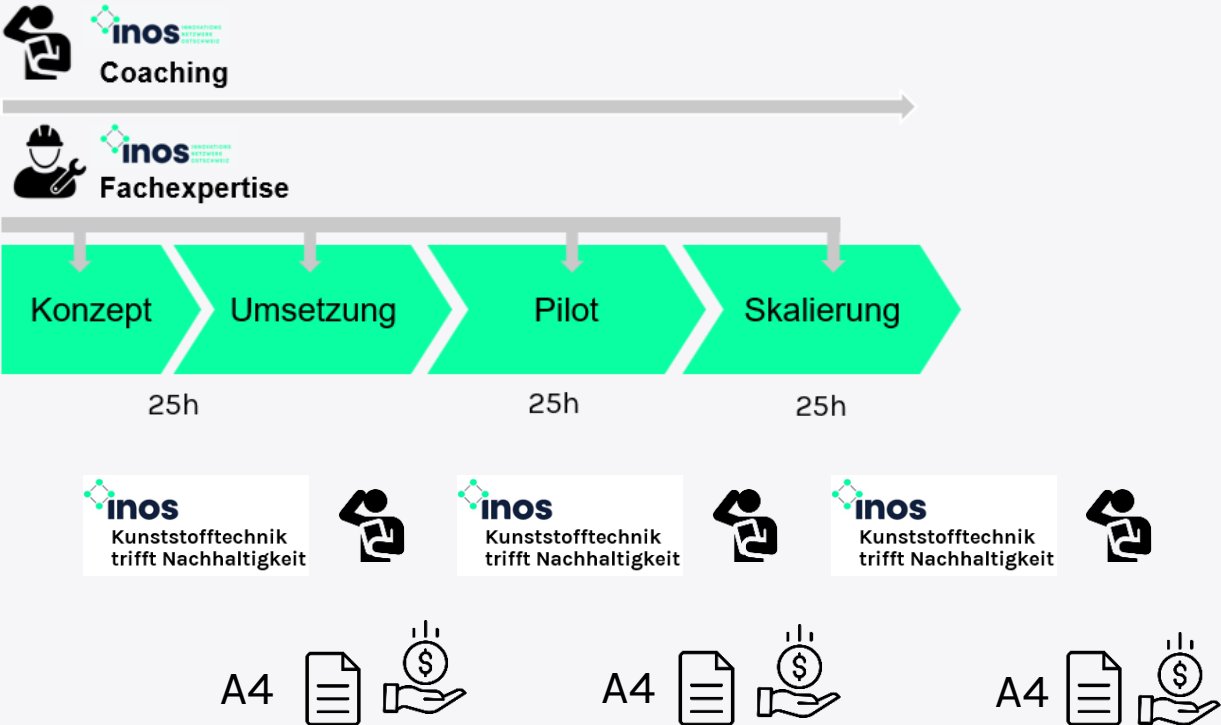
inos INNOVATIONS NETZWERK OSTSCHWEIZ
Coaching

inos INNOVATIONS NETZWERK OSTSCHWEIZ
Fachexpertise

Konzept
Umsetzung
Pilot
Skalierung

25h
25h
25h

inos
Kunststofftechnik trifft Nachhaltigkeit

inos
Kunststofftechnik trifft Nachhaltigkeit

inos
Kunststofftechnik trifft Nachhaltigkeit

A4 $
A4 $
A4 $